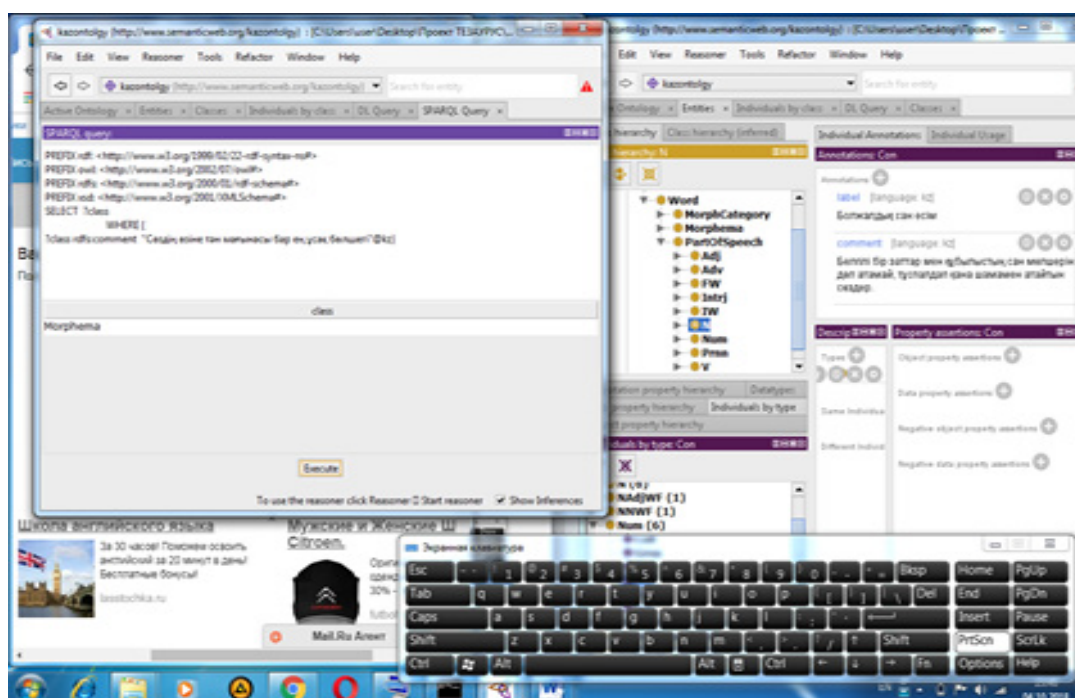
kazontolgy (http://www.semanticweb.org/kazontolgy) : [C:\Users\user\Desktop\Проект ТЕЗАУРУС\...

File Edit View Reasoner Tools Refactor Window Help

kazontolgy (http://www.semanticweb.org/kazontolgy) Search for entity

Active Ontology × Entities × Classes × Individuals by class × DL Query × SPARQL Query ×

SPARQL query:

PREFIX rdf: <http://www.w3.org/1999/02/22-rdf-syntax-ns#>
PREFIX owl: <http://www.w3.org/2002/07/owl#>
PREFIX rdfs: <http://www.w3.org/2000/01/rdf-schema#>
PREFIX xsd: <http://www.w3.org/2001/XMLSchema#>
SELECT ?class
WHERE {
?class rdfs:comment "Сөздің өзіне тән мағынасы бар ең ұсақ бөлшегі"@kz}

class

Morphema

Execute

To use the reasoner click Reasoner > Start reasoner ✔ Show Inferences

kazontolgy (http://www.semanticweb.org/kazontolgy) : [C:\Users\user\Desktop\Проект

Edit View Reasoner Tools Refactor Window Help

kazontolgy Search for entity

Ontology × Entities × Individuals by class × DL Query × Classes ×

hierarchy Class hierarchy (inferred)

hierarchy: N

Word
MorphCategory
Morphema
PartOfSpeech
Adj
Adv
FW
Intrj
IW
N
Num
Pron
V

Individual Annotations Individual Usage

Annotations: Con

Annotations

label [language: kz]
Болжалды сан есім

comment [language: kz]
Белгілі бір заттар мен құбылыстың сан мөлшерін дәл атамай, тұспалдап қана шамамен атайтын сөздер.

Descrip Property assertions: Con

Types

Object property assertions

Data property assertions

Same Individual

Negative object property assertions

Different Individ

Negative data property assertions

tation property hierarchy Datatypes
property hierarchy Individuals by type
property hierarchy

iduals by type: Con

NAdjWF (1)
NNWF (1)
Num (6)

Школа английского языка
За 30 часов! Поможем освоить английский за 20 минут в день! Бесплатные бонусы!
lessitochka.ru

Мужские и Женские Ш
Citroen.

Mail.Ru Агент

Экранная клавиатура

Esc ` 1 2 3 4 5 6 7 8 9 0 - = Bksp Home PgUp
Tab q w e r t y u i o p [ ] \ Del End PgDn
Caps a s d f g h j k l ; ' Insert Pause
Shift z x c v b n m , . / ↑ Shift PrtScn ScrLk
Ctrl Alt Alt Ctrl ← ↓ → Fn Options Help